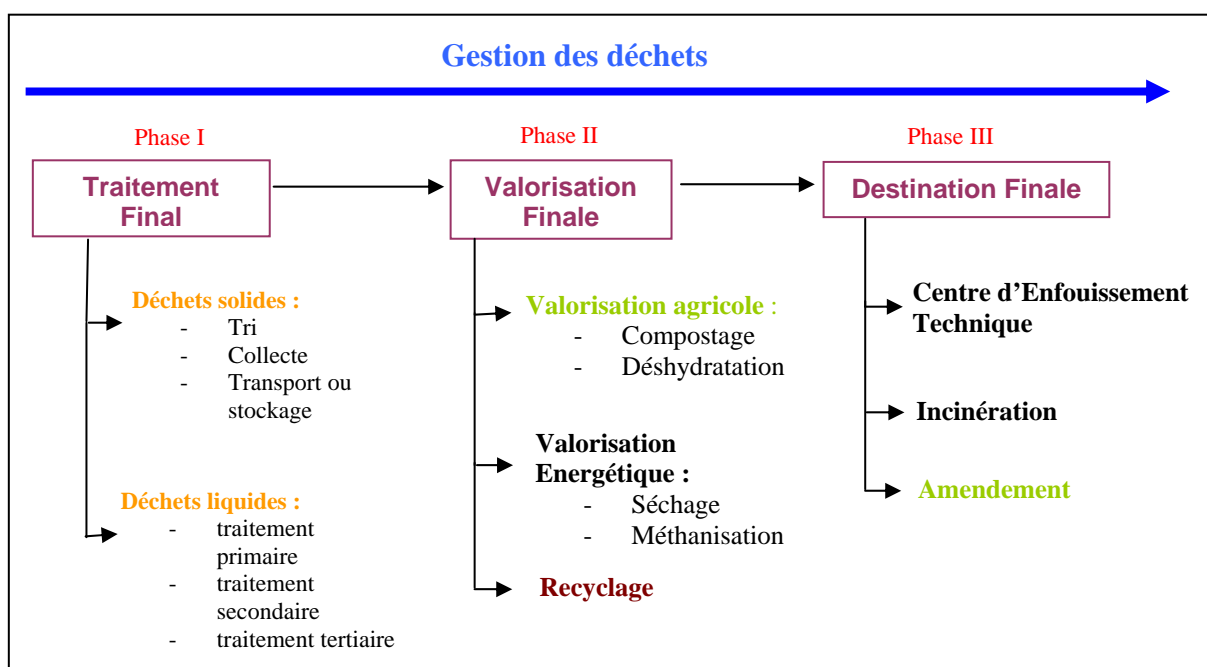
Gestion des déchets

Phase I

Traitement Final

Déchets solides :
- Tri
- Collecte
- Transport ou stockage

Déchets liquides :
- traitement primaire
- traitement secondaire
- traitement tertiaire

Phase II

Valorisation Finale

Valorisation agricole :
- Compostage
- Déshydratation

Valorisation Energétique :
- Séchage
- Méthanisation

Recyclage

Phase III

Destination Finale

Centre d'Enfouissement Technique

Incinération

Amendement